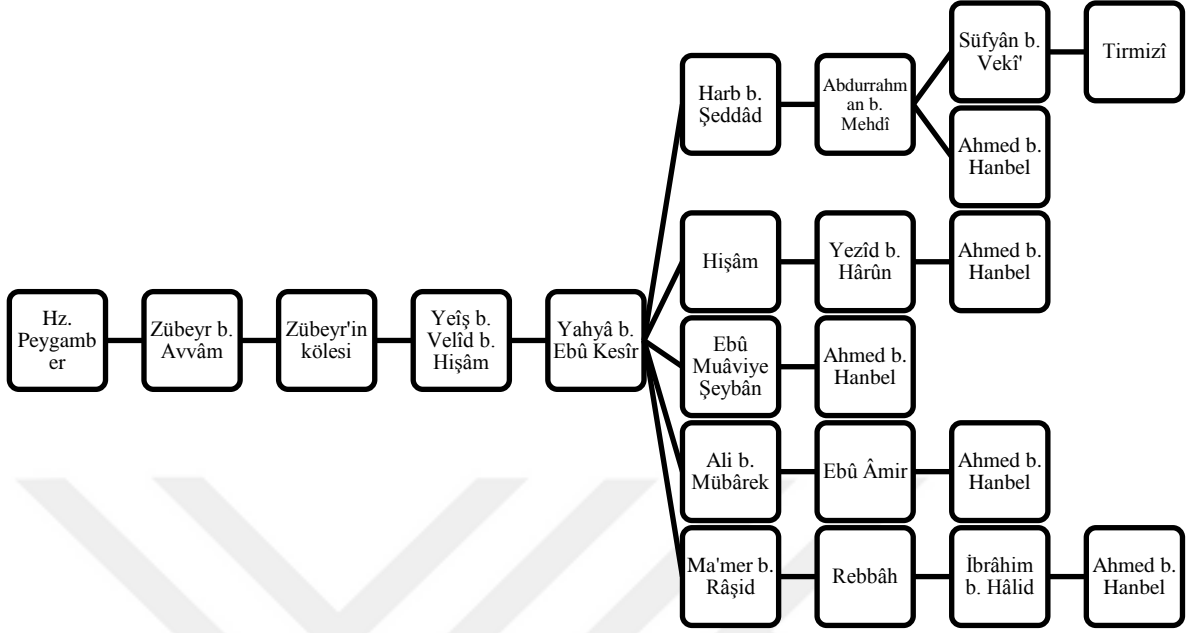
Hz. Peygamber

Zübeyr b. Avvâm

Zübeyr'in kölesi

Yeîş b. Velîd b. Hişâm

Yahyâ b. Ebû Kesîr

Harb b. Şeddâd

Abdurrahman b. Mehdî

Süfyân b. Vekî'

Tirmizî

Ahmed b. Hanbel

Hişâm

Yezîd b. Hârûn

Ahmed b. Hanbel

Ebû Muâviye Şeybân

Ahmed b. Hanbel

Ali b. Mübârek

Ebû Âmir

Ahmed b. Hanbel

Ma'mer b. Râşid

Rebbâh

İbrâhim b. Hâlid

Ahmed b. Hanbel